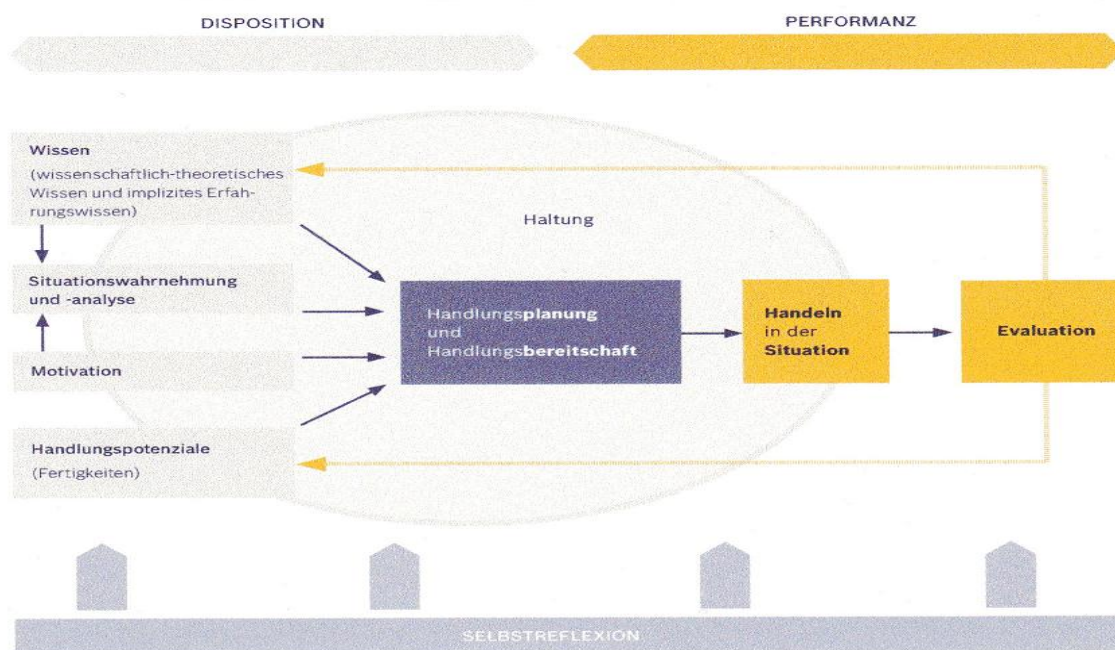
DISPOSITION

PERFORMANZ

Wissen
(wissenschaftlich-theoretisches Wissen und implizites Erfahrungswissen)

Haltung

Situationswahrnehmung und -analyse

Motivation

Handlungspotenziale
(Fertigkeiten)

Handlungsplanung und Handlungsbereitschaft

Handeln in der Situation

Evaluation

SELBSTREFLEXION